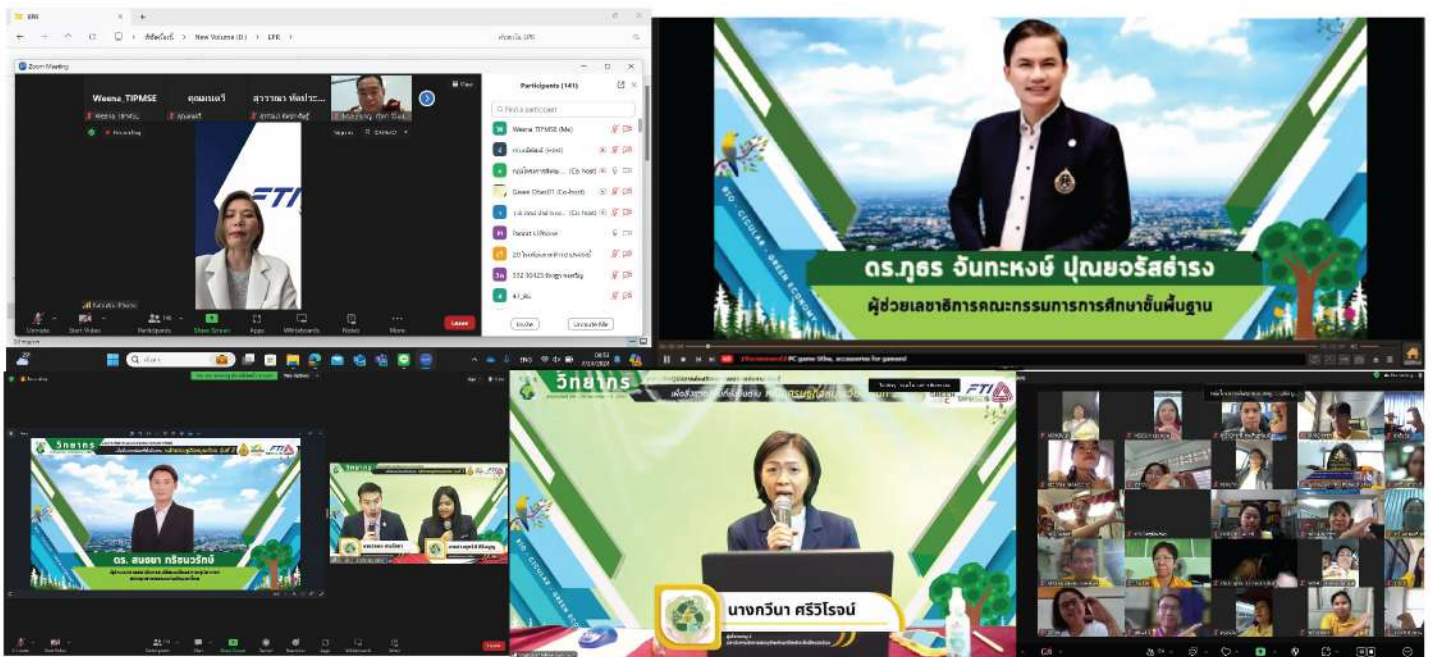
Zoom Meeting

Weena_TIPMSE

คุณมนตรี

สุวรรณา หัดประ...

Participants (141)

Find a participant

Weena TIPMSE (Me)

Green Oban01 (Co-host)

Invite

Unmute Me

Unmute

Start Video

Participants

Share Screen

Apps

Whiteboards

Notes

More

Leave

FTI

ดร.ภูธร จันทะหงษ์ ปุณยอรัสธำรง

ผู้ช่วยเลขาธิการคณะกรรมการการศึกษาขั้นพื้นฐาน

BIO · CIRCULAR · GREEN ECONOMY

PC game title, accessories for gamers!

วิทยากร

ดร. สนธยา กริชนวรักษ์

วิทยากร

FTI

วิทยากร

FTI

นางกวีนา ศรีวิโรจน์

BIO · CIRCULAR · GREEN ECO